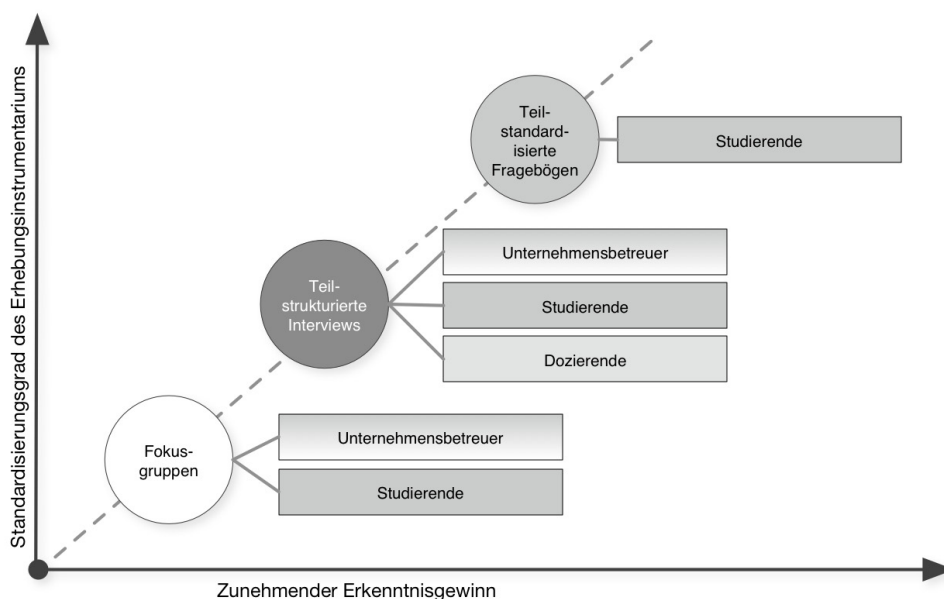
Standardisierungsgrad des Erhebungsinstrumentariums

Teil-standard-isierte Fragebögen

Studierende

Teil-strukturierte Interviews

Unternehmensbetreuer

Studierende

Dozierende

Fokus-gruppen

Unternehmensbetreuer

Studierende

Zunehmender Erkenntnisgewinn